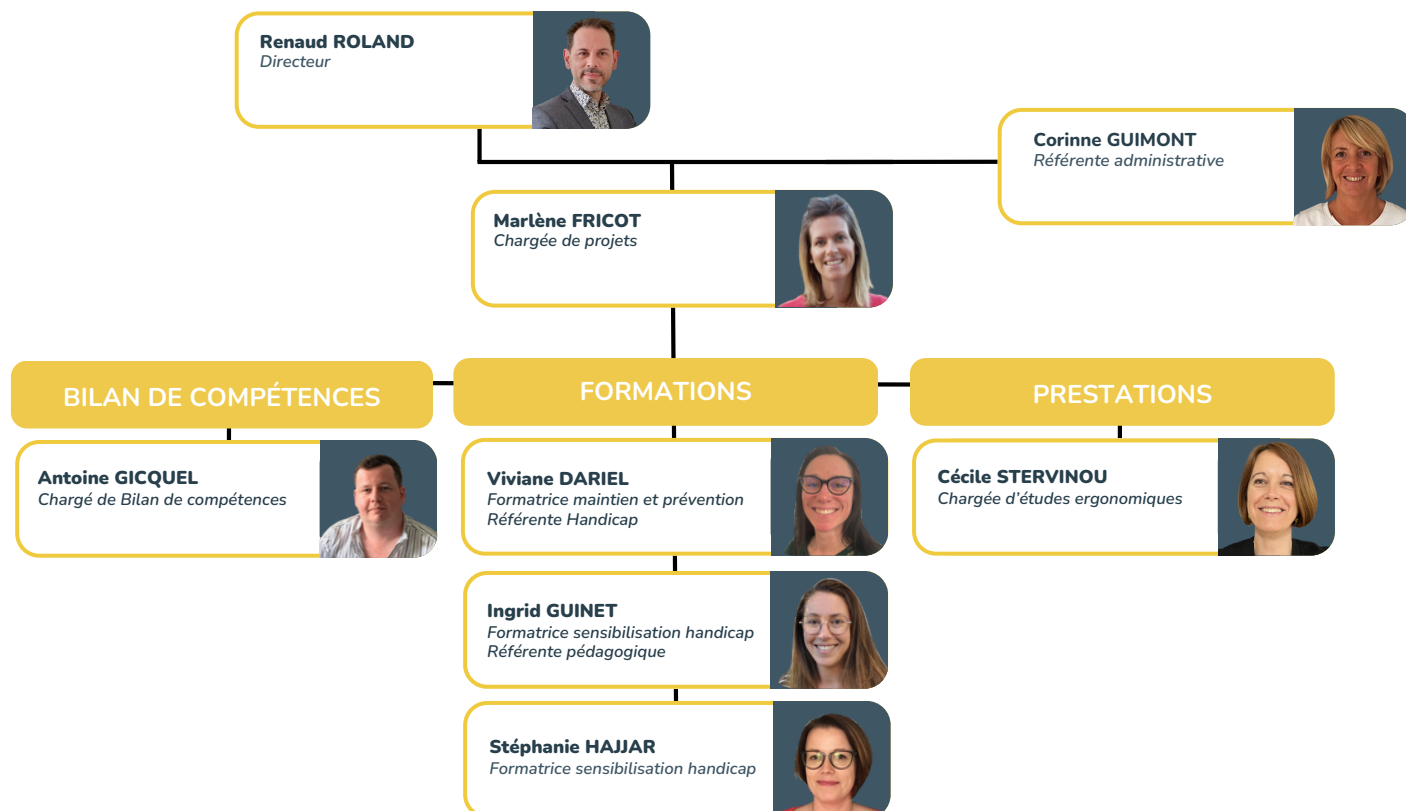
Renaud ROLAND
Directeur

Corinne GUIMONT
Référente administrative

Marlène FRICOT
Chargée de projets

BILAN DE COMPÉTENCES

FORMATIONS

PRESTATIONS

Antoine GICQUEL
Chargé de Bilan de compétences

Viviane DARIEL
Formatrice maintien et prévention
Référente Handicap

Cécile STERVINOU
Chargée d'études ergonomiques

Ingrid GUINET
Formatrice sensibilisation handicap
Référente pédagogique

Stéphanie HAJJAR
Formatrice sensibilisation handicap